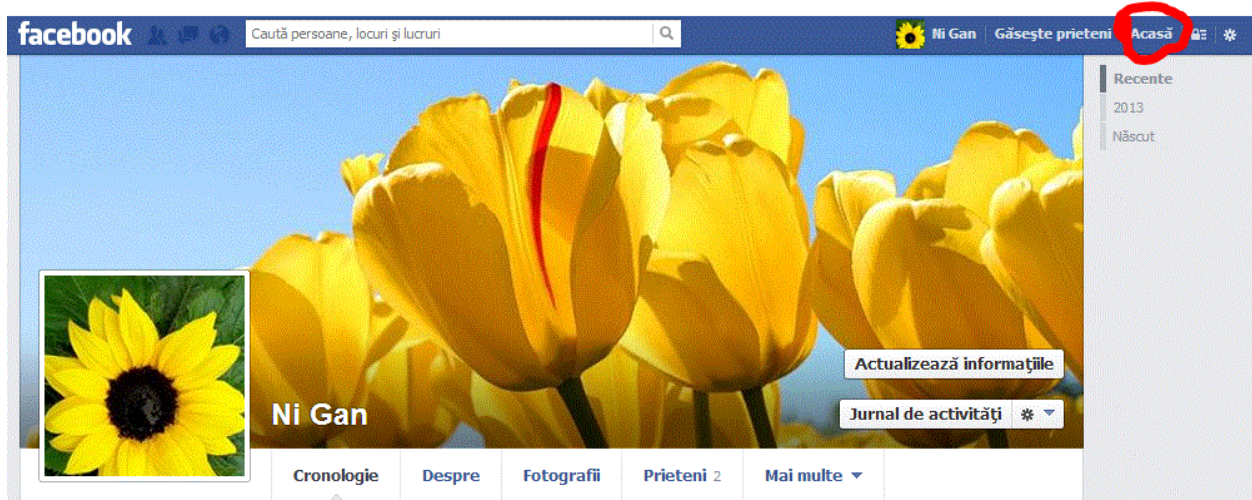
facebook

Caută persoane, locuri şi lucruri

Ni Gan | Găseşte prieteni | Acasă

Recente
2013
Născut

Actualizează informaţiile

Ni Gan

Jurnal de activităţi

Cronologie | Despre | Fotografii | Prieteni 2 | Mai multe